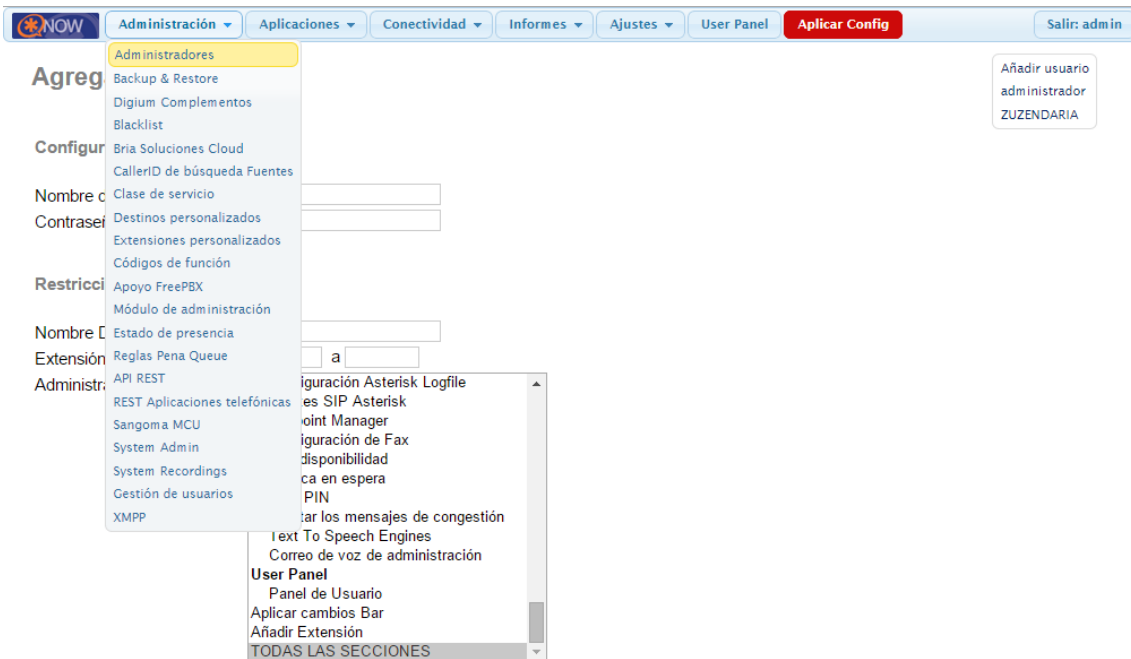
NOW Administración ▾ Aplicaciones ▾ Conectividad ▾ Informes ▾ Ajustes ▾ User Panel Aplicar Config Salir: admin

Administradores
Backup & Restore
Digium Complementos
Blacklist
Bria Soluciones Cloud
CallerID de búsqueda Fuentes
Clase de servicio
Destinos personalizados
Extensiones personalizados
Códigos de función
Apoyo FreePBX
Módulo de administración
Estado de presencia
Reglas Pena Queue
API REST
REST Aplicaciones telefónicas
Sangoma MCU
System Admin
System Recordings
Gestión de usuarios
XMPP

Agreg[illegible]

Añadir usuario administrador ZUZENDARIA

Configur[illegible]

Nombre d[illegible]
Contraseñ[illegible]

Restricci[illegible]

Nombre D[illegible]
Extensión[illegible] a
Administr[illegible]

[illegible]iguración Asterisk Logfile
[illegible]es SIP Asterisk
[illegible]point Manager
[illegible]iguración de Fax
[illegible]disponibilidad
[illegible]ca en espera
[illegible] PIN
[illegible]tar los mensajes de congestión
Text To Speech Engines
Correo de voz de administración
User Panel
Panel de Usuario
Aplicar cambios Bar
Añadir Extensión
TODAS LAS SECCIONES